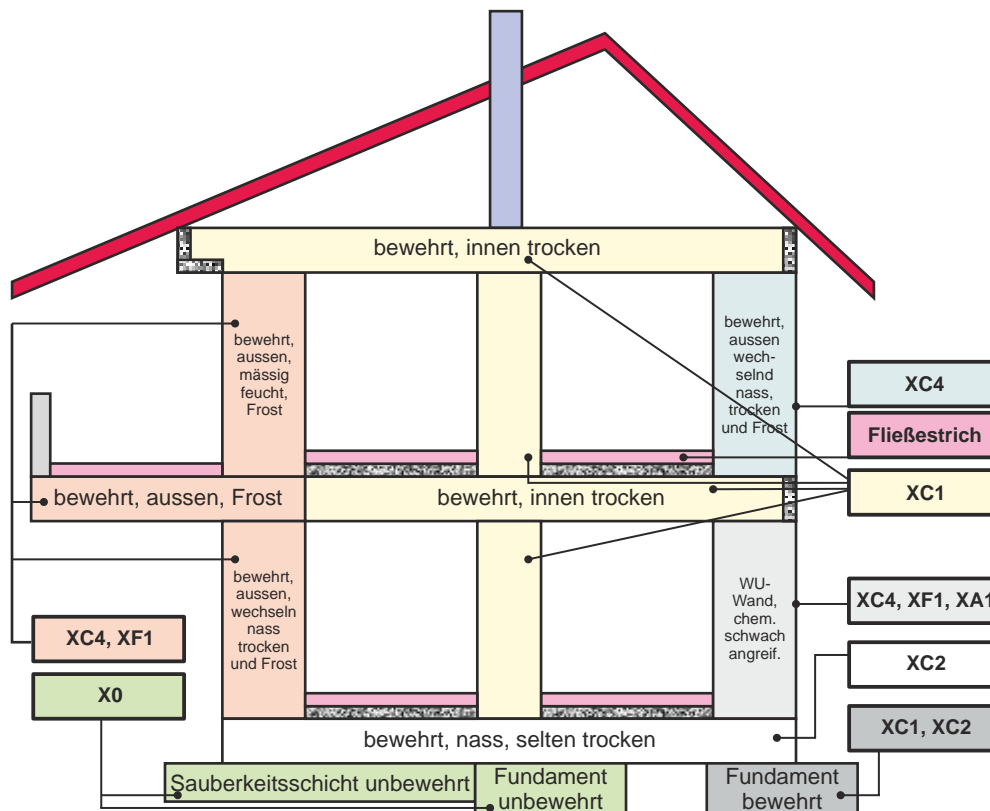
bewehrt, innen trocken

bewehrt, aussen, mässig feucht, Frost

bewehrt, aussen wech-selnd nass, trocken und Frost

XC4

Fließestrich

bewehrt, aussen, Frost

bewehrt, innen trocken

XC1

bewehrt, aussen, wechseln nass trocken und Frost

WU-Wand, chem. schwach angreif.

XC4, XF1, XA1

XC4, XF1

XC2

X0

bewehrt, nass, selten trocken

XC1, XC2

Sauberkeitsschicht unbewehrt

Fundament unbewehrt

Fundament bewehrt